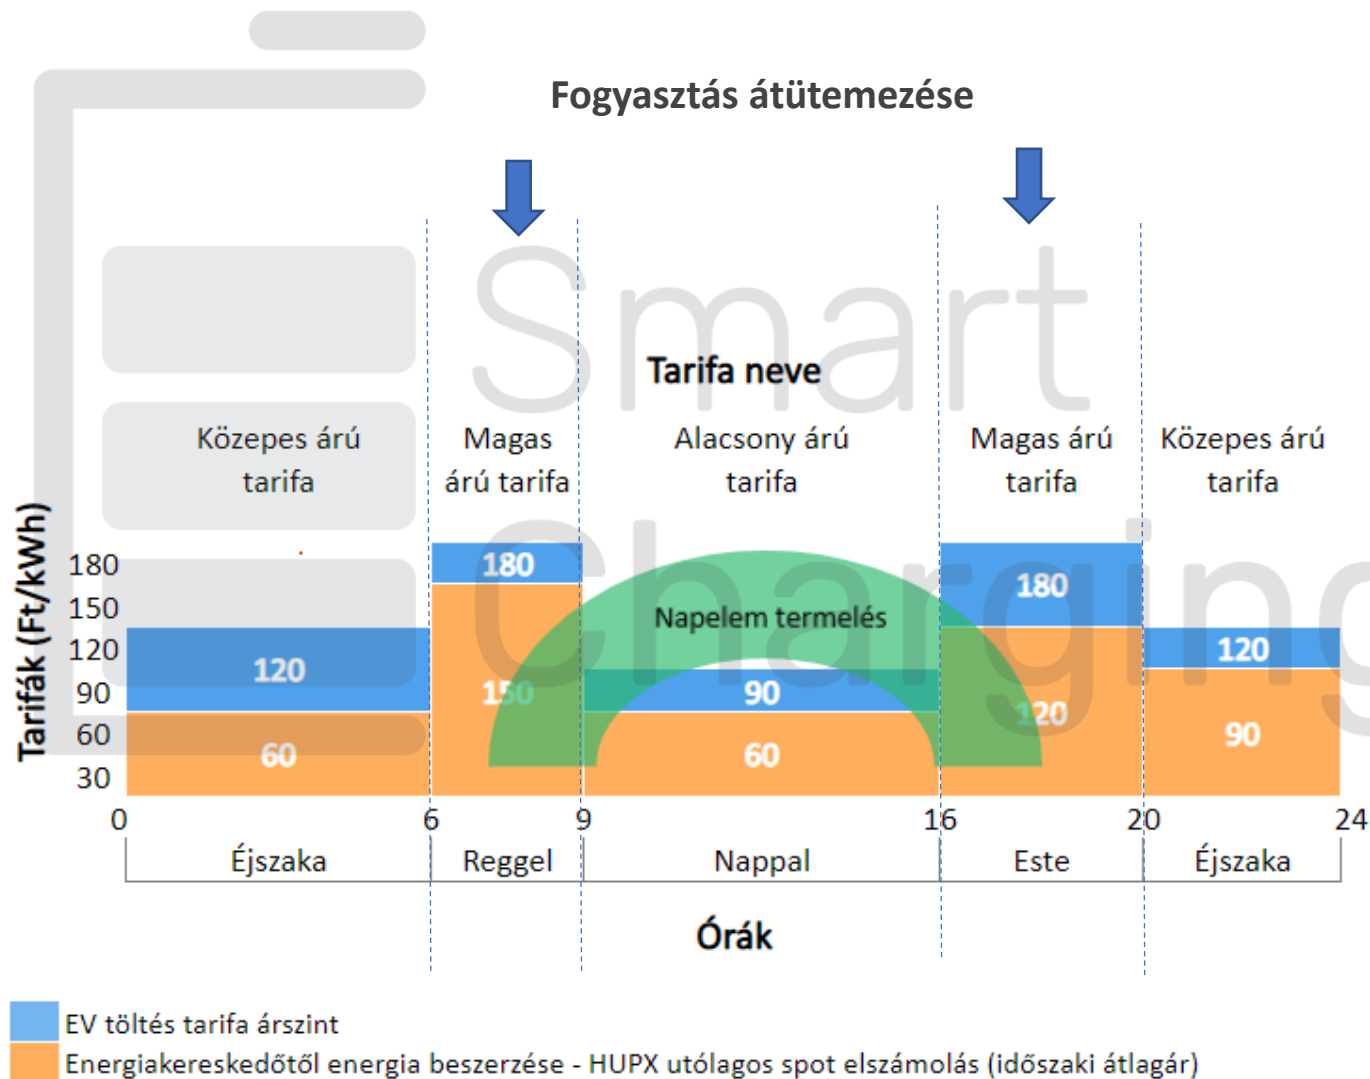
Fogyasztás átütemezése

Smart Charging

Tarifa neve

Közepes árú tarifa

Magas árú tarifa

Alacsony árú tarifa

Magas árú tarifa

Közepes árú tarifa

Tarifák (Ft/kWh)

180
150
120
90
60
30

120
60
180
150
Napelem termelés
90
60
180
120
120
90

0
6
9
16
20
24

Éjszaka
Reggel
Nappal
Este
Éjszaka

Órák

EV töltés tarifa árszint
Energiakereskedőtől energia beszerzése - HUPX utólagos spot elszámolás (időszaki átlagár)